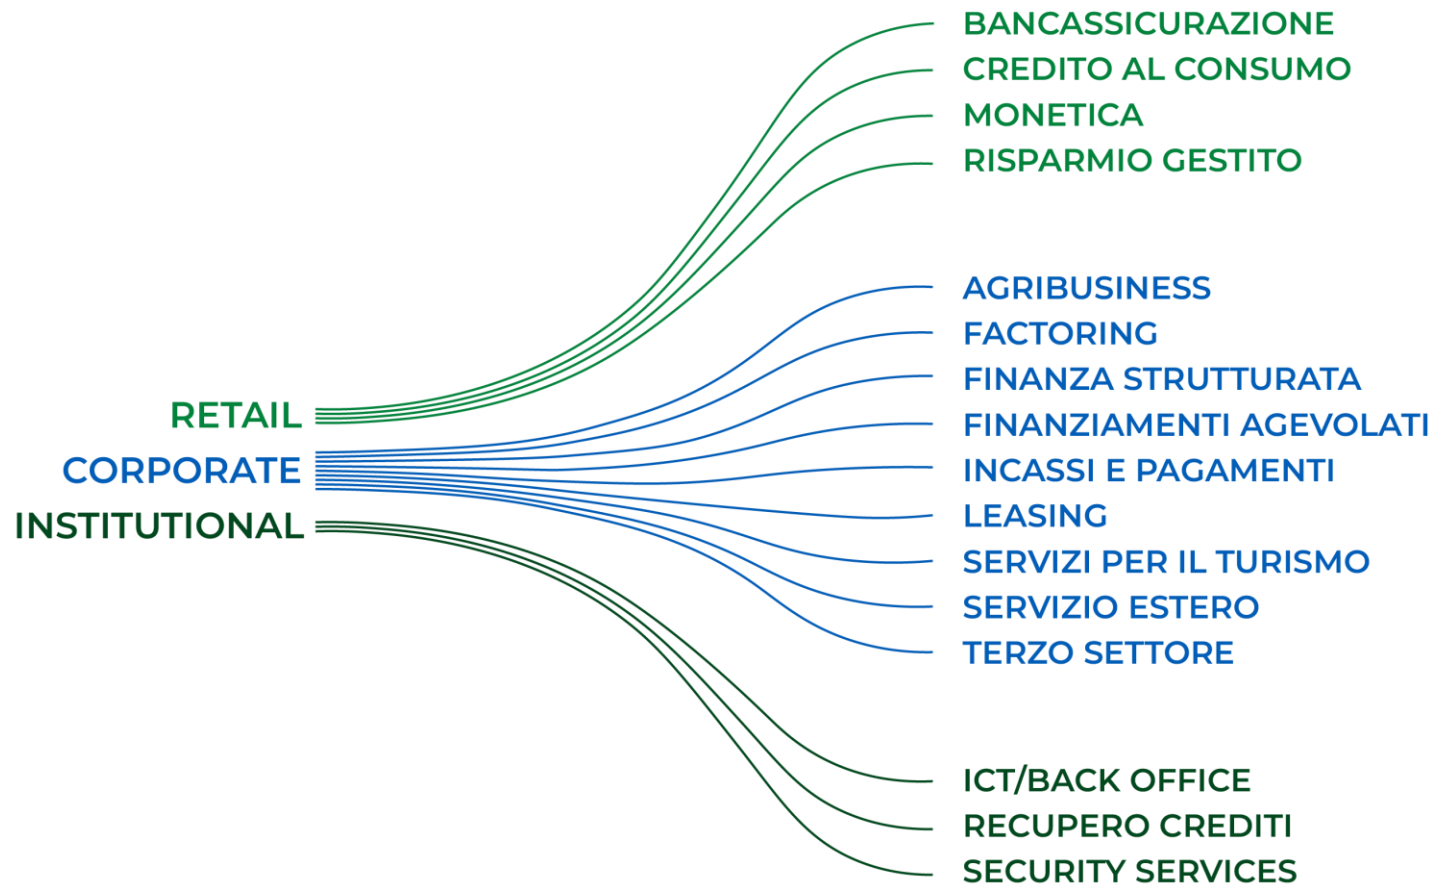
RETAIL
CORPORATE
INSTITUTIONAL

BANCASSICURAZIONE
CREDITO AL CONSUMO
MONETICA
RISPARMIO GESTITO

AGRIBUSINESS
FACTORING
FINANZA STRUTTURATA
FINANZIAMENTI AGEVOLATI
INCASSI E PAGAMENTI
LEASING
SERVIZI PER IL TURISMO
SERVIZIO ESTERO
TERZO SETTORE

ICT/BACK OFFICE
RECUPERO CREDITI
SECURITY SERVICES